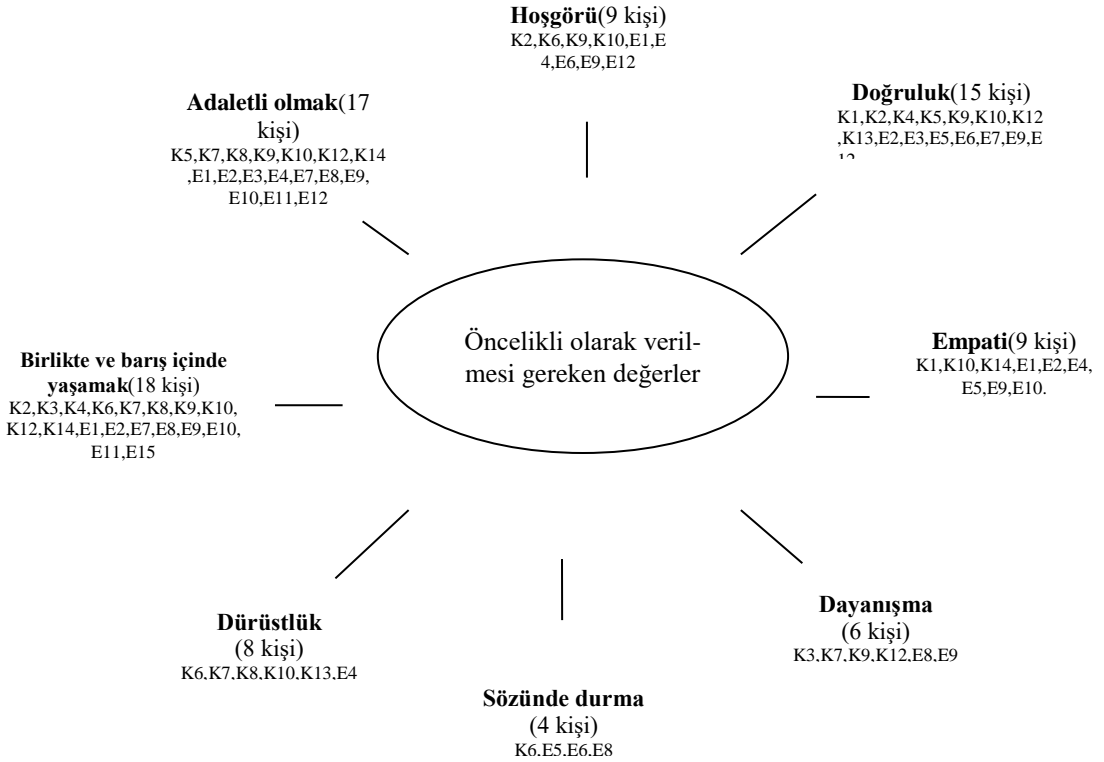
**Hoşgörü**(9 kişi)
K2,K6,K9,K10,E1,E4,E6,E9,E12

**Adaletli olmak**(17 kişi)
K5,K7,K8,K9,K10,K12,K14,E1,E2,E3,E4,E7,E8,E9,E10,E11,E12

**Doğruluk**(15 kişi)
K1,K2,K4,K5,K9,K10,K12,K13,E2,E3,E5,E6,E7,E9,E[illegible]

Öncelikli olarak verilmesi gereken değerler

**Empati**(9 kişi)
K1,K10,K14,E1,E2,E4,E5,E9,E10.

**Birlikte ve barış içinde yaşamak**(18 kişi)
K2,K3,K4,K6,K7,K8,K9,K10,K12,K14,E1,E2,E7,E8,E9,E10,E11,E15

**Dürüstlük**
(8 kişi)
K6,K7,K8,K10,K13,E4

**Dayanışma**
(6 kişi)
K3,K7,K9,K12,E8,E9

**Sözünde durma**
(4 kişi)
K6,E5,E6,E8